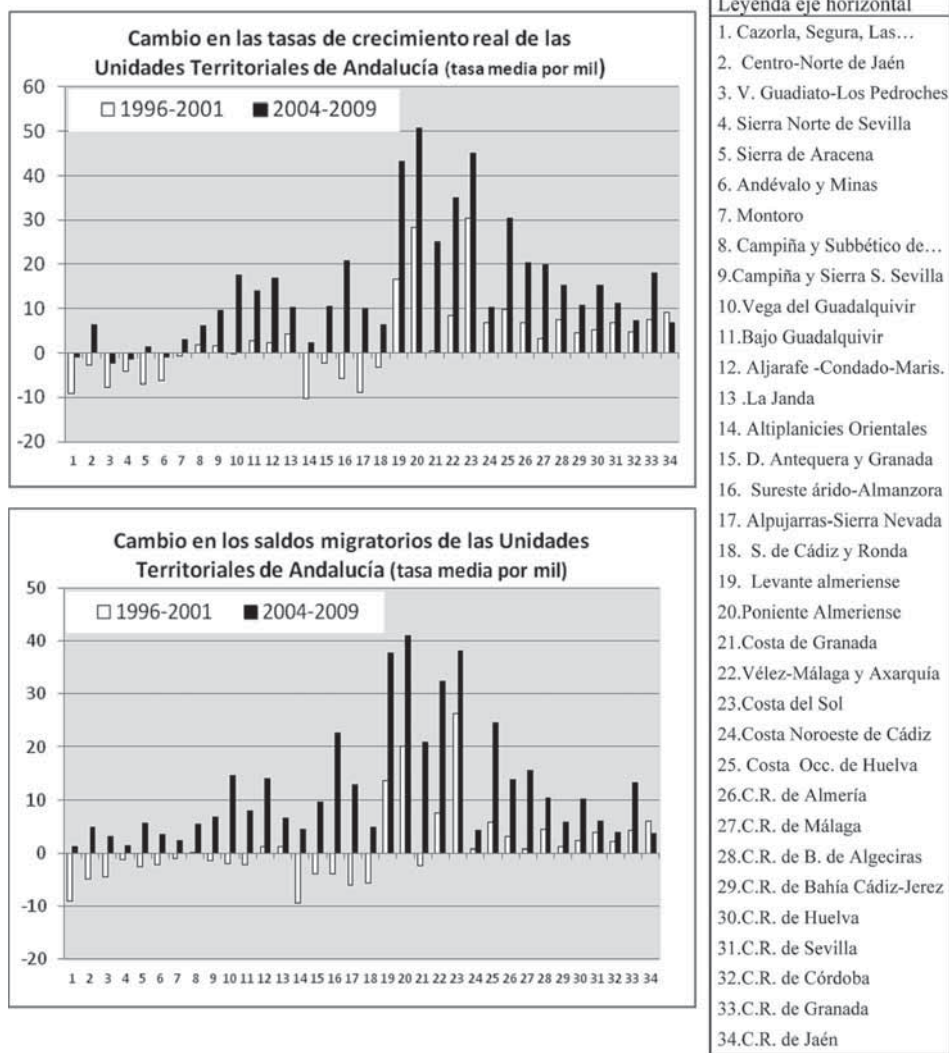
Cambio en las tasas de crecimiento real de las Unidades Territoriales de Andalucía (tasa media por mil)

□ 1996-2001 ■ 2004-2009

60
50
40
30
20
10
0
-10
-20

1 2 3 4 5 6 7 8 9 10 11 12 13 14 15 16 17 18 19 20 21 22 23 24 25 26 27 28 29 30 31 32 33 34

Cambio en los saldos migratorios de las Unidades Territoriales de Andalucía (tasa media por mil)

□ 1996-2001 ■ 2004-2009

50
40
30
20
10
0
-10
-20

1 2 3 4 5 6 7 8 9 10 11 12 13 14 15 16 17 18 19 20 21 22 23 24 25 26 27 28 29 30 31 32 33 34

Leyenda eje horizontal
1. Cazorla, Segura, Las…
2. Centro-Norte de Jaén
3. V. Guadiato-Los Pedroches
4. Sierra Norte de Sevilla
5. Sierra de Aracena
6. Andévalo y Minas
7. Montoro
8. Campiña y Subbético de…
9.Campiña y Sierra S. Sevilla
10.Vega del Guadalquivir
11.Bajo Guadalquivir
12. Aljarafe -Condado-Maris.
13 .La Janda
14. Altiplanicies Orientales
15. D. Antequera y Granada
16. Sureste árido-Almanzora
17. Alpujarras-Sierra Nevada
18. S. de Cádiz y Ronda
19. Levante almeriense
20.Poniente Almeriense
21.Costa de Granada
22.Vélez-Málaga y Axarquía
23.Costa del Sol
24.Costa Noroeste de Cádiz
25. Costa Occ. de Huelva
26.C.R. de Almería
27.C.R. de Málaga
28.C.R. de B. de Algeciras
29.C.R. de Bahía Cádiz-Jerez
30.C.R. de Huelva
31.C.R. de Sevilla
32.C.R. de Córdoba
33.C.R. de Granada
34.C.R. de Jaén